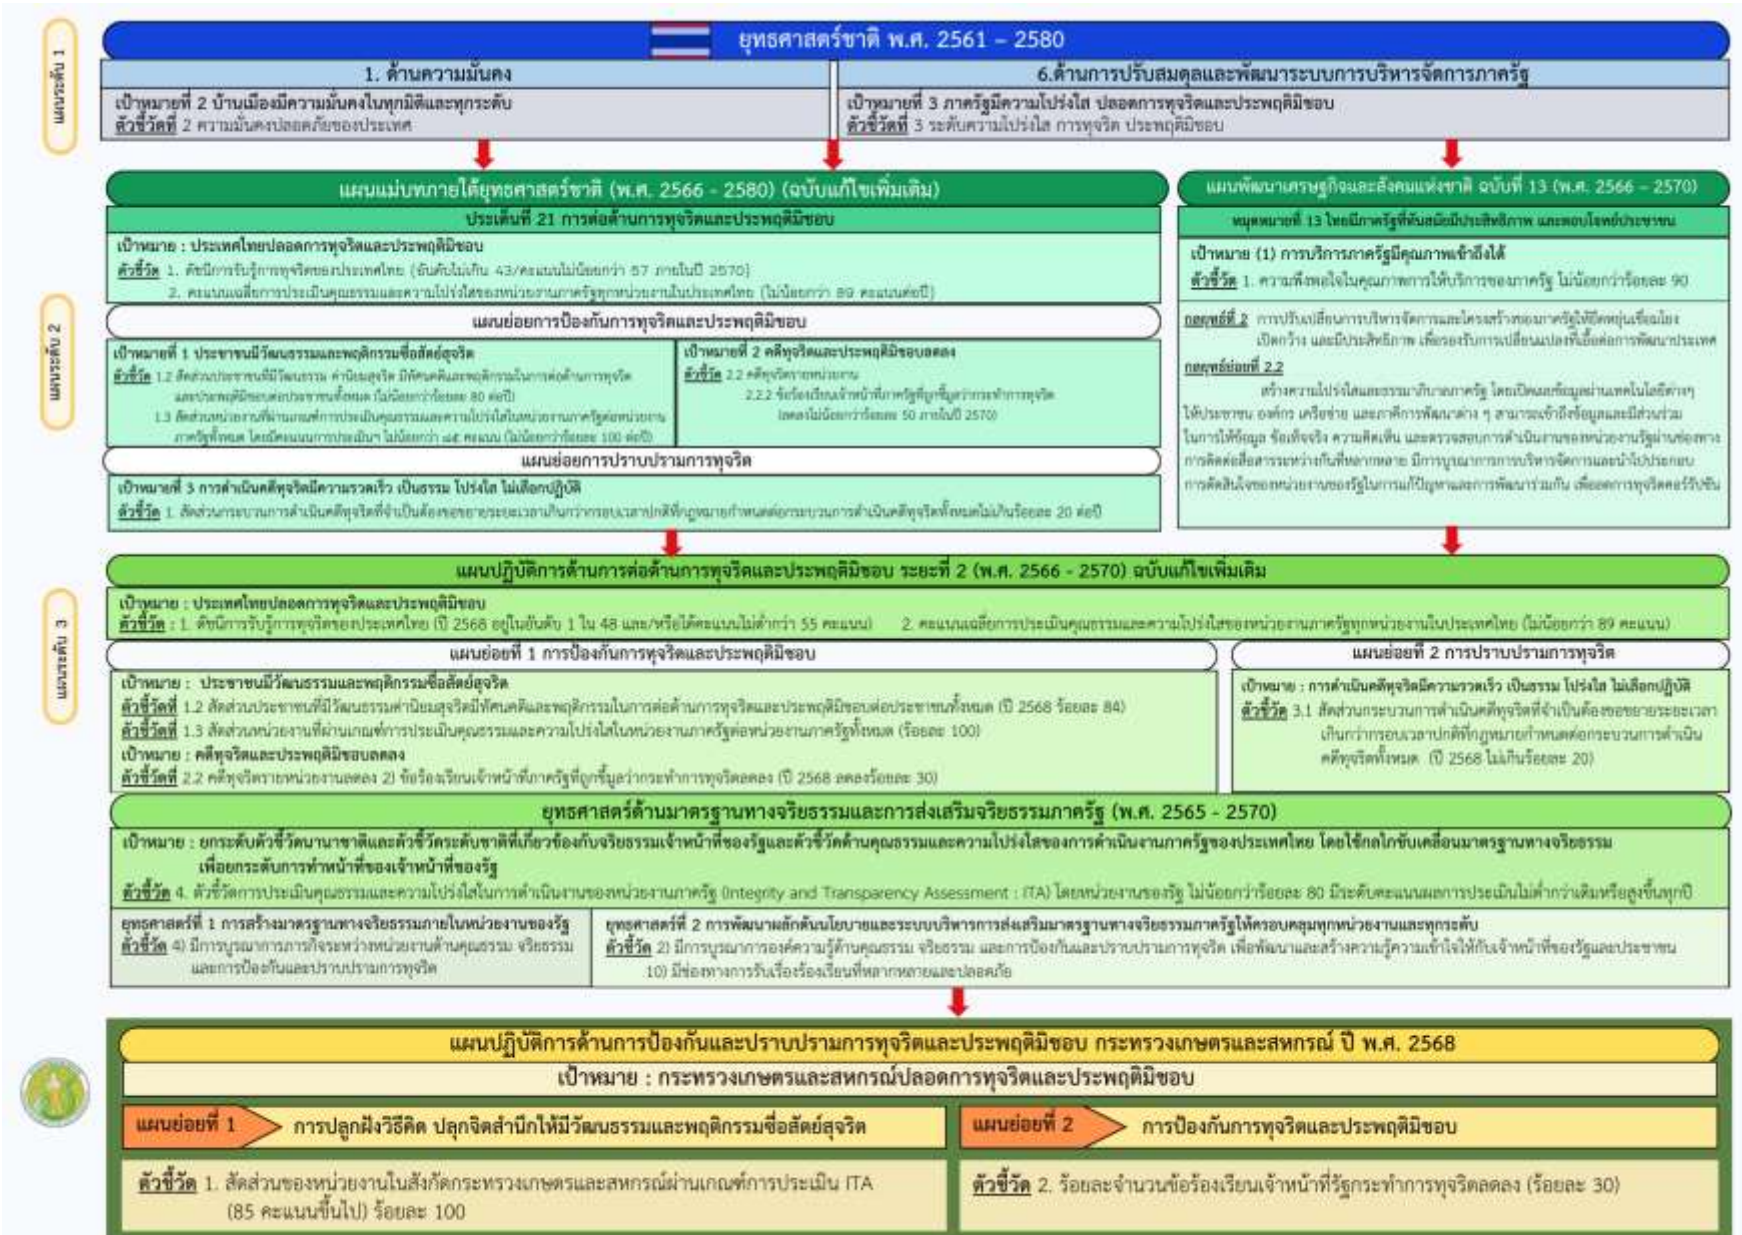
แผนระดับ 1

ยุทธศาสตร์ชาติ พ.ศ. 2561 – 2580

1. ด้านความมั่นคง

เป้าหมายที่ 2 บ้านเมืองมีความมั่นคงในทุกมิติและทุกระดับ
ตัวชี้วัดที่ 2 ความมั่นคงปลอดภัยของประเทศ

6.ด้านการปรับสมดุลและพัฒนาระบบการบริหารจัดการภาครัฐ

เป้าหมายที่ 3 ภาครัฐมีความโปร่งใส ปลอดการทุจริตและประพฤติมิชอบ
ตัวชี้วัดที่ 3 ระดับความโปร่งใส การทุจริต ประพฤติมิชอบ

แผนระดับ 2

แผนแม่บทภายใต้ยุทธศาสตร์ชาติ (พ.ศ. 2566 - 2580) (ฉบับแก้ไขเพิ่มเติม)

ประเด็นที่ 21 การต่อต้านการทุจริตและประพฤติมิชอบ

เป้าหมาย : ประเทศไทยปลอดการทุจริตและประพฤติมิชอบ
ตัวชี้วัด 1. ดัชนีการรับรู้การทุจริตของประเทศไทย (อันดับไม่เกิน 43/คะแนนไม่น้อยกว่า 57 ภายในปี 2570)
2. คะแนนเฉลี่ยการประเมินคุณธรรมและความโปร่งใสของหน่วยงานภาครัฐทุกหน่วยงานในประเทศไทย (ไม่น้อยกว่า 89 คะแนนต่อปี)

แผนย่อยการป้องกันการทุจริตและประพฤติมิชอบ

เป้าหมายที่ 1 ประชาชนมีวัฒนธรรมและพฤติกรรมซื่อสัตย์สุจริต
ตัวชี้วัด 1.2 สัดส่วนประชาชนที่มีวัฒนธรรม ค่านิยมสุจริต มีทัศนคติและพฤติกรรมในการต่อต้านการทุจริต และประพฤติมิชอบต่อประชาชนทั้งหมด (ไม่น้อยกว่าร้อยละ 80 ต่อปี)
1.3 สัดส่วนหน่วยงานที่ผ่านเกณฑ์การประเมินคุณธรรมและความโปร่งใสในหน่วยงานภาครัฐต่อหน่วยงานภาครัฐทั้งหมด โดยมีคะแนนการประเมินฯ ไม่น้อยกว่า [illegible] คะแนน (ไม่น้อยกว่าร้อยละ 100 ต่อปี)

เป้าหมายที่ 2 คดีทุจริตและประพฤติมิชอบลดลง
ตัวชี้วัด 2.2 คดีทุจริตรายหน่วยงาน
2.2.2 ข้อร้องเรียนเจ้าหน้าที่ภาครัฐที่ถูกชี้มูลว่ากระทำการทุจริต (ลดลงไม่น้อยกว่าร้อยละ 50 ภายในปี 2570)

แผนย่อยการปราบปรามการทุจริต

เป้าหมายที่ 3 การดำเนินคดีทุจริตมีความรวดเร็ว เป็นธรรม โปร่งใส ไม่เลือกปฏิบัติ
ตัวชี้วัด 1. สัดส่วนกระบวนการดำเนินคดีทุจริตที่จำเป็นต้องขอขยายระยะเวลาเกินกว่ากรอบเวลาปกติที่กฎหมายกำหนดต่อกระบวนการดำเนินคดีทุจริตทั้งหมดไม่เกินร้อยละ 20 ต่อปี

แผนพัฒนาเศรษฐกิจและสังคมแห่งชาติ ฉบับที่ 13 (พ.ศ. 2566 – 2570)

หมุดหมายที่ 13 ไทยมีภาครัฐที่ทันสมัยมีประสิทธิภาพ และตอบโจทย์ประชาชน

เป้าหมาย (1) การบริการภาครัฐมีคุณภาพเข้าถึงได้
ตัวชี้วัด 1. ความพึงพอใจในคุณภาพการให้บริการของภาครัฐ ไม่น้อยกว่าร้อยละ 90

กลยุทธ์ที่ 2 การปรับเปลี่ยนการบริหารจัดการและโครงสร้างของภาครัฐให้มีความยืดหยุ่นเชื่อมโยง เปิดกว้าง และมีประสิทธิภาพ เพื่อรองรับการเปลี่ยนแปลงที่เอื้อต่อการพัฒนาประเทศ

กลยุทธ์ย่อยที่ 2.2
สร้างความโปร่งใสและธรรมาภิบาลภาครัฐ โดยเปิดเผยข้อมูลผ่านเทคโนโลยีต่างๆ ให้ประชาชน องค์กร เครือข่าย และภาคีการพัฒนาต่าง ๆ สามารถเข้าถึงข้อมูลและมีส่วนร่วมในการให้ข้อมูล ข้อเท็จจริง ความคิดเห็น และตรวจสอบการดำเนินงานของหน่วยงานรัฐผ่านช่องทางการติดต่อสื่อสารระหว่างกันที่หลากหลาย มีการบูรณาการการบริหารจัดการและนำไปประกอบการตัดสินใจของหน่วยงานของรัฐในการแก้ไขปัญหาและการพัฒนาร่วมกัน เพื่อลดการทุจริตคอร์รัปชัน

แผนระดับ 3

แผนปฏิบัติการด้านการต่อต้านการทุจริตและประพฤติมิชอบ ระยะที่ 2 (พ.ศ. 2566 - 2570) ฉบับแก้ไขเพิ่มเติม

เป้าหมาย : ประเทศไทยปลอดการทุจริตและประพฤติมิชอบ
ตัวชี้วัด : 1. ดัชนีการรับรู้การทุจริตของประเทศไทย (ปี 2568 อยู่ในอันดับ 1 ใน 48 และ/หรือได้คะแนนไม่ต่ำกว่า 55 คะแนน) 2. คะแนนเฉลี่ยการประเมินคุณธรรมและความโปร่งใสของหน่วยงานภาครัฐทุกหน่วยงานในประเทศไทย (ไม่น้อยกว่า 89 คะแนน)

แผนย่อยที่ 1 การป้องกันการทุจริตและประพฤติมิชอบ

เป้าหมาย : ประชาชนมีวัฒนธรรมและพฤติกรรมซื่อสัตย์สุจริต
ตัวชี้วัดที่ 1.2 สัดส่วนประชาชนที่มีวัฒนธรรมค่านิยมสุจริตมีทัศนคติและพฤติกรรมในการต่อต้านการทุจริตและประพฤติมิชอบต่อประชาชนทั้งหมด (ปี 2568 ร้อยละ 84)
ตัวชี้วัดที่ 1.3 สัดส่วนหน่วยงานที่ผ่านเกณฑ์การประเมินคุณธรรมและความโปร่งใสในหน่วยงานภาครัฐต่อหน่วยงานภาครัฐทั้งหมด (ร้อยละ 100)
เป้าหมาย : คดีทุจริตและประพฤติมิชอบลดลง
ตัวชี้วัดที่ 2.2 คดีทุจริตรายหน่วยงานลดลง 2) ข้อร้องเรียนเจ้าหน้าที่ภาครัฐที่ถูกชี้มูลว่ากระทำการทุจริตลดลง (ปี 2568 ลดลงร้อยละ 30)

แผนย่อยที่ 2 การปราบปรามการทุจริต

เป้าหมาย : การดำเนินคดีทุจริตมีความรวดเร็ว เป็นธรรม โปร่งใส ไม่เลือกปฏิบัติ
ตัวชี้วัด 3.1 สัดส่วนกระบวนการดำเนินคดีทุจริตที่จำเป็นต้องขอขยายระยะเวลาเกินกว่ากรอบเวลาปกติที่กฎหมายกำหนดต่อกระบวนการดำเนินคดีทุจริตทั้งหมด (ปี 2568 ไม่เกินร้อยละ 20)

ยุทธศาสตร์ด้านมาตรฐานทางจริยธรรมและการส่งเสริมจริยธรรมภาครัฐ (พ.ศ. 2565 - 2570)

เป้าหมาย : ยกระดับตัวชี้วัดนานาชาติและตัวชี้วัดระดับชาติที่เกี่ยวข้องกับจริยธรรมเจ้าหน้าที่ของรัฐและตัวชี้วัดด้านคุณธรรมและความโปร่งใสของการดำเนินงานภาครัฐของประเทศไทย โดยใช้กลไกขับเคลื่อนมาตรฐานทางจริยธรรมเพื่อยกระดับการทำหน้าที่ของเจ้าหน้าที่ของรัฐ
ตัวชี้วัด 4. ตัวชี้วัดการประเมินคุณธรรมและความโปร่งใสในการดำเนินงานของหน่วยงานภาครัฐ (Integrity and Transparency Assessment : ITA) โดยหน่วยงานของรัฐ ไม่น้อยกว่าร้อยละ 80 มีระดับคะแนนผลการประเมินไม่ต่ำกว่าเดิมหรือสูงขึ้นทุกปี

ยุทธศาสตร์ที่ 1 การสร้างมาตรฐานทางจริยธรรมภายในหน่วยงานของรัฐ
ตัวชี้วัด 4) มีการบูรณาการภารกิจระหว่างหน่วยงานด้านคุณธรรม จริยธรรม และการป้องกันและปราบปรามการทุจริต

ยุทธศาสตร์ที่ 2 การพัฒนาหลักดันนโยบายและระบบบริหารการส่งเสริมมาตรฐานทางจริยธรรมภาครัฐให้ครอบคลุมทุกหน่วยงานและทุกระดับ
ตัวชี้วัด 2) มีการบูรณาการองค์ความรู้ด้านคุณธรรม จริยธรรม และการป้องกันและปราบปรามการทุจริต เพื่อพัฒนาและสร้างความรู้ความเข้าใจให้กับเจ้าหน้าที่ของรัฐและประชาชน
10) มีช่องทางการรับเรื่องร้องเรียนที่หลากหลายและปลอดภัย

แผนปฏิบัติการด้านการป้องกันและปราบปรามการทุจริตและประพฤติมิชอบ กระทรวงเกษตรและสหกรณ์ ปี พ.ศ. 2568

เป้าหมาย : กระทรวงเกษตรและสหกรณ์ปลอดการทุจริตและประพฤติมิชอบ

แผนย่อยที่ 1 การปลูกฝังวิธีคิด ปลุกจิตสำนึกให้มีวัฒนธรรมและพฤติกรรมซื่อสัตย์สุจริต

แผนย่อยที่ 2 การป้องกันการทุจริตและประพฤติมิชอบ

ตัวชี้วัด 1. สัดส่วนของหน่วยงานในสังกัดกระทรวงเกษตรและสหกรณ์ผ่านเกณฑ์การประเมิน ITA (85 คะแนนขึ้นไป) ร้อยละ 100

ตัวชี้วัด 2. ร้อยละจำนวนข้อร้องเรียนเจ้าหน้าที่รัฐกระทำการทุจริตลดลง (ร้อยละ 30)